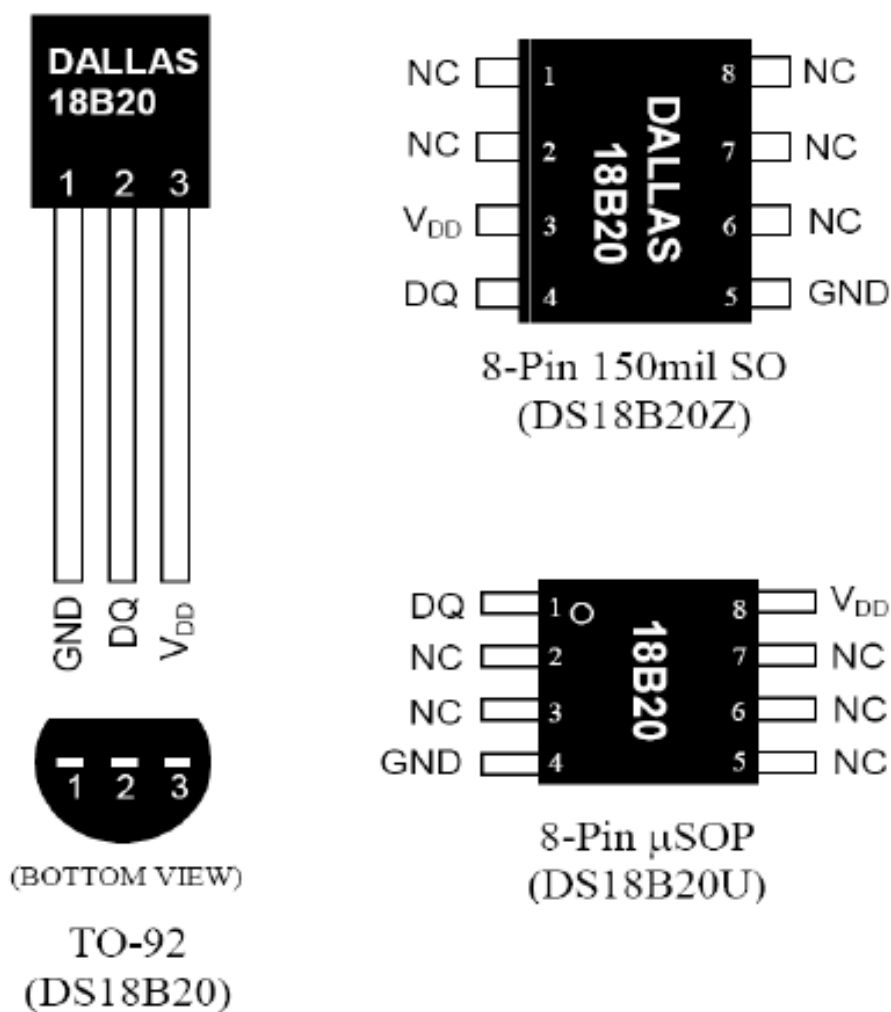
DALLAS
18B20

1 2 3

GND DQ $V_{DD}$

1 2 3

(BOTTOM VIEW)

TO-92
(DS18B20)

NC 1
NC 2
$V_{DD}$ 3
DQ 4

DALLAS
18B20

8 NC
7 NC
6 NC
5 GND

8-Pin 150mil SO
(DS18B20Z)

DQ 1
NC 2
NC 3
GND 4

18B20

8 $V_{DD}$
7 NC
6 NC
5 NC

8-Pin µSOP
(DS18B20U)